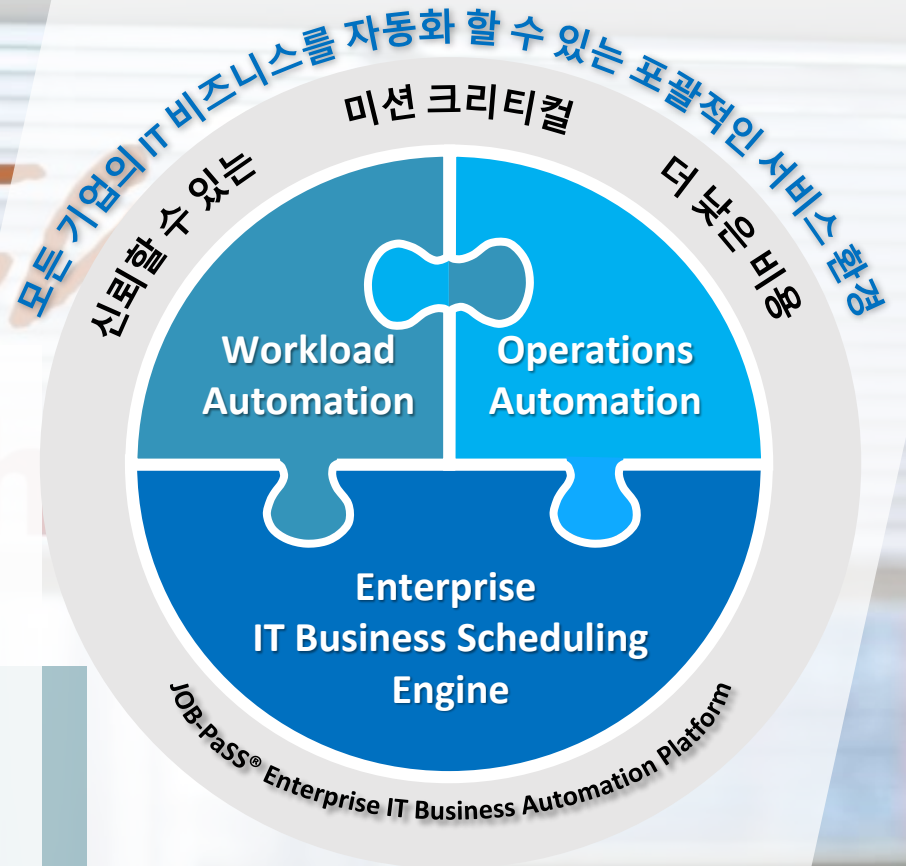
모든 기업의 IT 비즈니스를 자동화 할 수 있는 포괄적인 서비스 환경

신뢰할 수 있는

미션 크리티컬

더 낮은 비용

Workload Automation

Operations Automation

Enterprise IT Business Scheduling Engine

JOB-PaSS® Enterprise IT Business Automation Platform